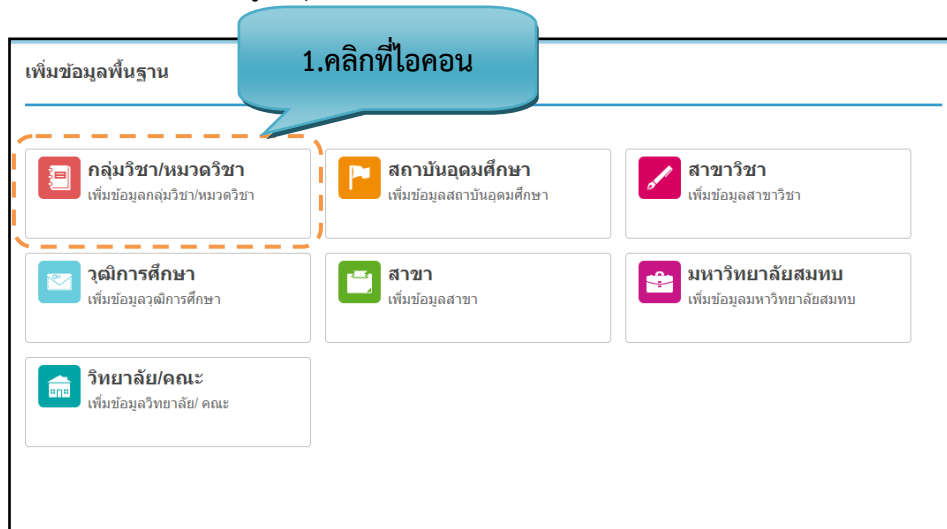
เพิ่มข้อมูลพื้นฐาน

1.คลิกที่ไอคอน

กลุ่มวิชา/หมวดวิชา
เพิ่มข้อมูลกลุ่มวิชา/หมวดวิชา

สถาบันอุดมศึกษา
เพิ่มข้อมูลสถาบันอุดมศึกษา

สาขาวิชา
เพิ่มข้อมูลสาขาวิชา

วุฒิการศึกษา
เพิ่มข้อมูลวุฒิการศึกษา

สาขา
เพิ่มข้อมูลสาขา

มหาวิทยาลัยสมทบ
เพิ่มข้อมูลมหาวิทยาลัยสมทบ

วิทยาลัย/คณะ
เพิ่มข้อมูลวิทยาลัย/ คณะ